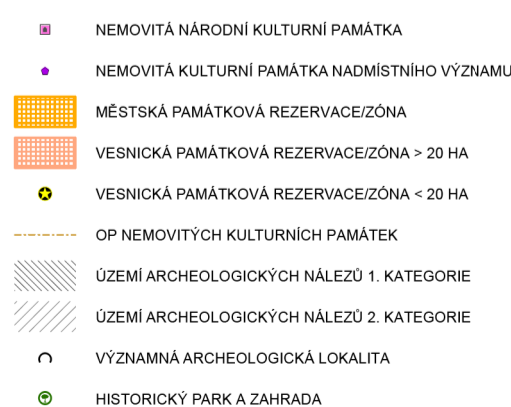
NEMOVITÁ NÁRODNÍ KULTURNÍ PAMÁTKA

NEMOVITÁ KULTURNÍ PAMÁTKA NADMÍSTNÍHO VÝZNAMU

MĚSTSKÁ PAMÁTKOVÁ REZERVACE/ZÓNA

VESNICKÁ PAMÁTKOVÁ REZERVACE/ZÓNA > 20 HA

VESNICKÁ PAMÁTKOVÁ REZERVACE/ZÓNA < 20 HA

OP NEMOVITÝCH KULTURNÍCH PAMÁTEK

ÚZEMÍ ARCHEOLOGICKÝCH NÁLEZŮ 1. KATEGORIE

ÚZEMÍ ARCHEOLOGICKÝCH NÁLEZŮ 2. KATEGORIE

VÝZNAMNÁ ARCHEOLOGICKÁ LOKALITA

HISTORICKÝ PARK A ZAHRADA